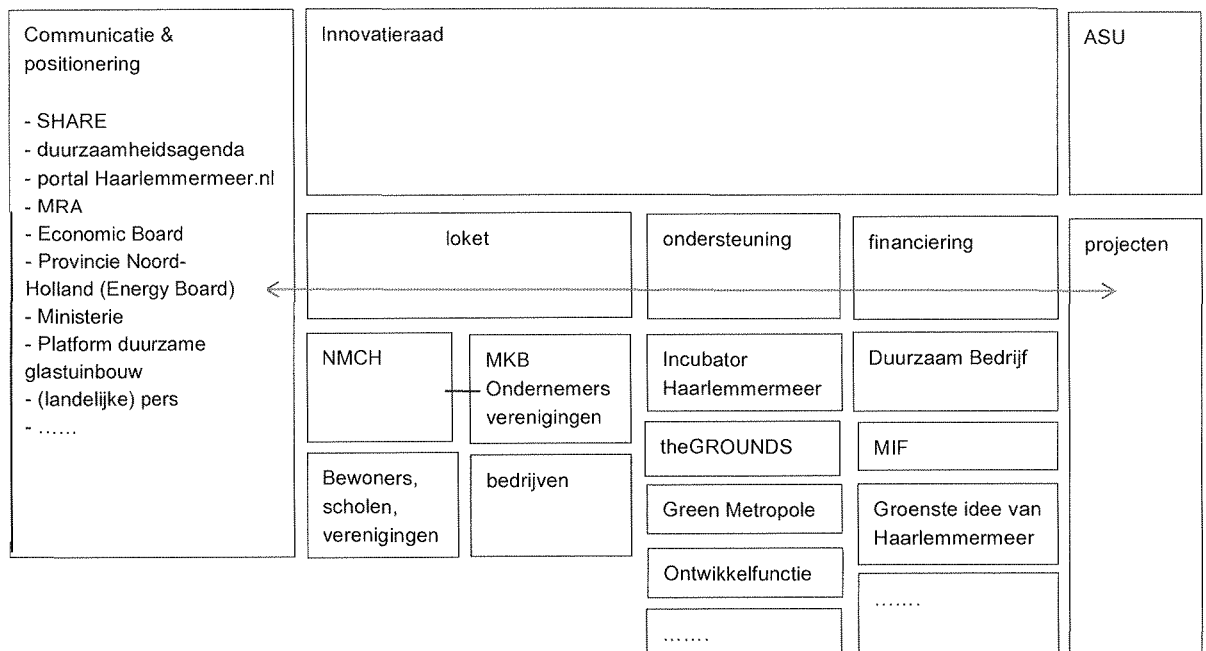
Communicatie & positionering

- SHARE
- duurzaamheidsagenda
- portal Haarlemmermeer.nl
- MRA
- Economic Board
- Provincie Noord-Holland (Energy Board)
- Ministerie
- Platform duurzame glastuinbouw
- (landelijke) pers
- ......

Innovatieraad

ASU

loket

ondersteuning

financiering

projecten

NMCH

MKB Ondernemers verenigingen

Bewoners, scholen, verenigingen

bedrijven

Incubator Haarlemmermeer

theGROUNDS

Green Metropole

Ontwikkelfunctie

.......

Duurzaam Bedrijf

MIF

Groenste idee van Haarlemmermeer

.......